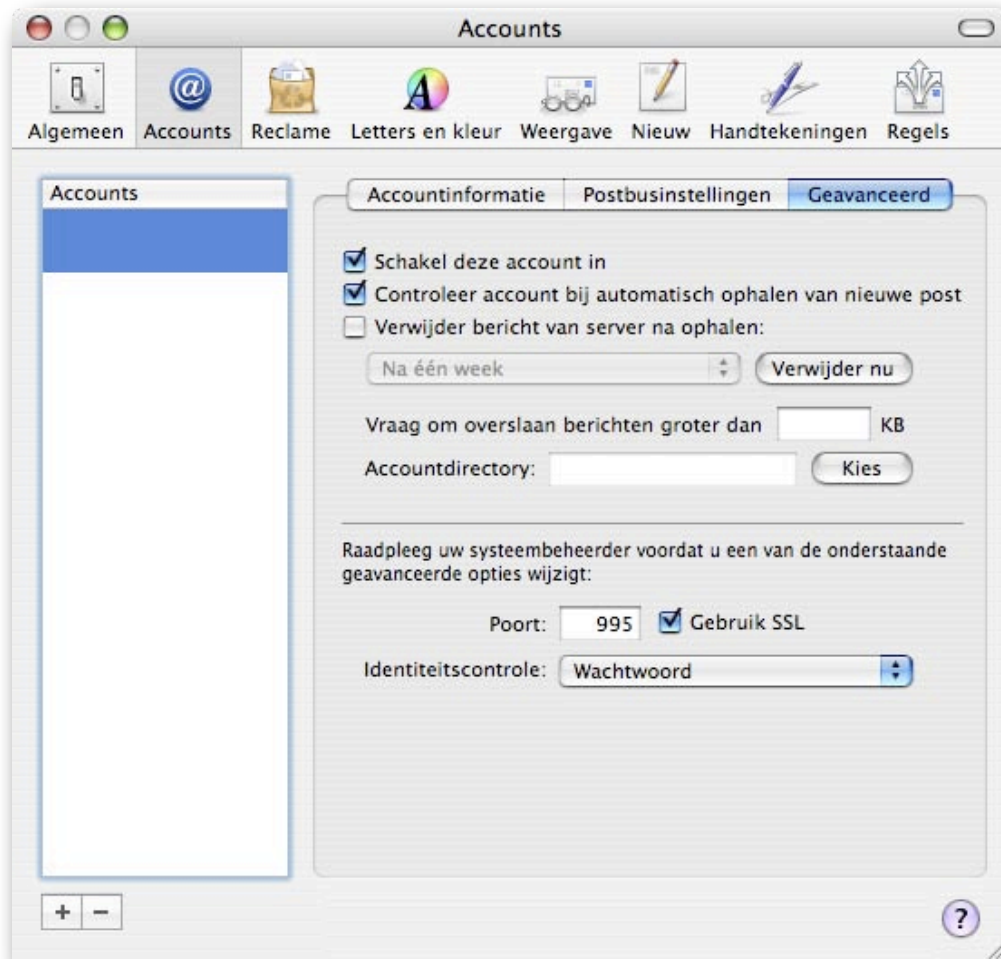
Accounts

Algemeen Accounts Reclame Letters en kleur Weergave Nieuw Handtekeningen Regels

Accounts

Accountinformatie Postbusinstellingen Geavanceerd

Schakel deze account in

Controleer account bij automatisch ophalen van nieuwe post

Verwijder bericht van server na ophalen:

Na één week

Verwijder nu

Vraag om overslaan berichten groter dan KB

Accountdirectory:

Kies

Raadpleeg uw systeembeheerder voordat u een van de onderstaande geavanceerde opties wijzigt:

Poort: 995 Gebruik SSL

Identiteitscontrole: Wachtwoord

+ −

?